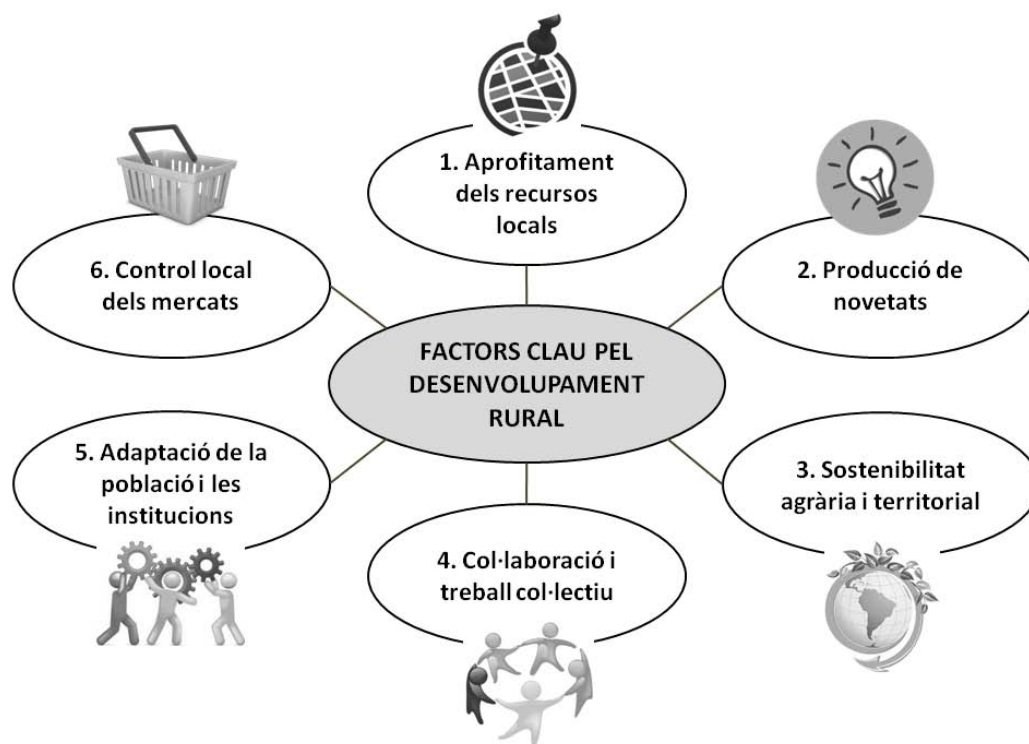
1. Aprofitament dels recursos locals

6. Control local dels mercats

2. Producció de novetats

FACTORS CLAU PEL DESENVOLUPAMENT RURAL

5. Adaptació de la població i les institucions

3. Sostenibilitat agrària i territorial

4. Col·laboració i treball col·lectiu